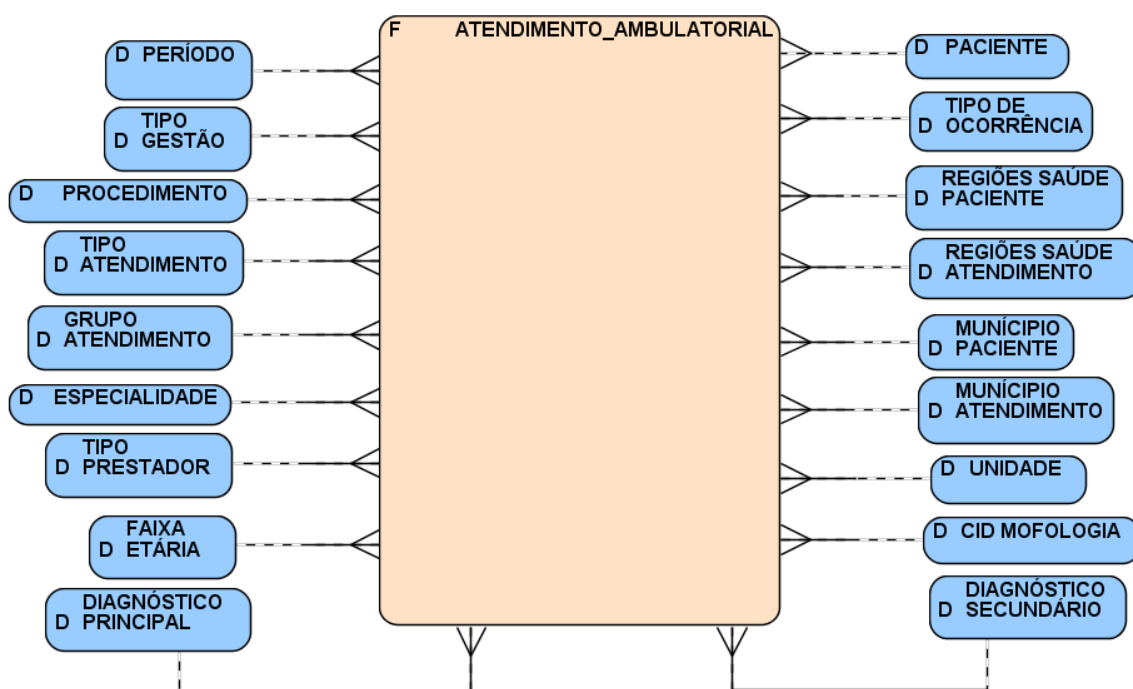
F ATENDIMENTO_AMBULATORIAL

D PERÍODO

TIPO
D GESTÃO

D PROCEDIMENTO

TIPO
D ATENDIMENTO

GRUPO
D ATENDIMENTO

D ESPECIALIDADE

TIPO
D PRESTADOR

FAIXA
D ETÁRIA

DIAGNÓSTICO
D PRINCIPAL

D PACIENTE

TIPO DE
D OCORRÊNCIA

REGIÕES SAÚDE
D PACIENTE

REGIÕES SAÚDE
D ATENDIMENTO

MUNÍCIPIO
D PACIENTE

MUNÍCIPIO
D ATENDIMENTO

D UNIDADE

D CID MOFOLOGIA

DIAGNÓSTICO
D SECUNDÁRIO